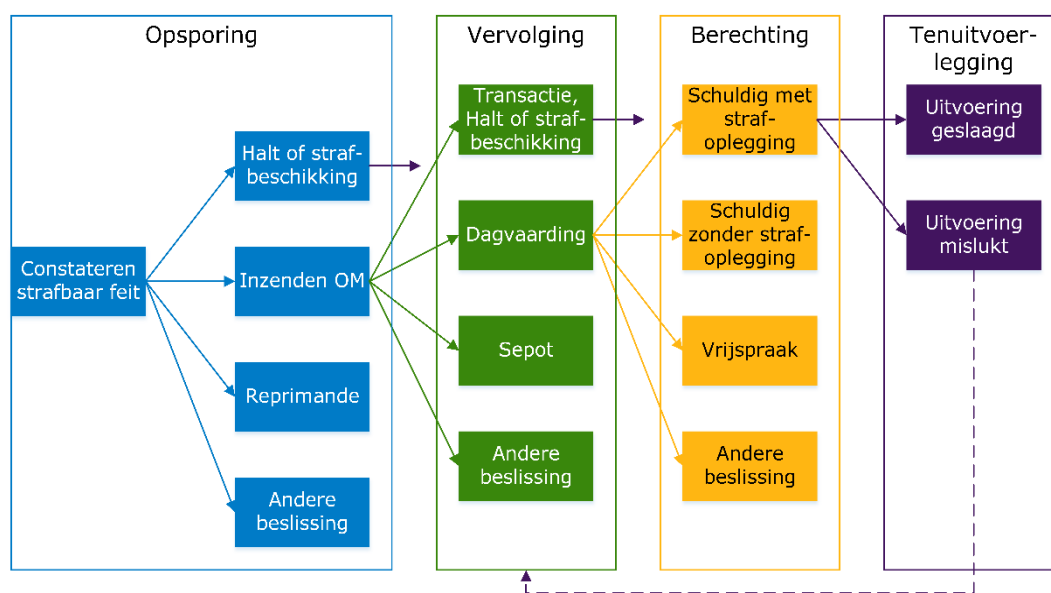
Opsporing

Constateren strafbaar feit

Halt of strafbeschikking

Inzenden OM

Reprimande

Andere beslissing

Vervolging

Transactie, Halt of strafbeschikking

Dagvaarding

Sepot

Andere beslissing

Berechting

Schuldig met strafoplegging

Schuldig zonder strafoplegging

Vrijspraak

Andere beslissing

Tenuitvoerlegging

Uitvoering geslaagd

Uitvoering mislukt